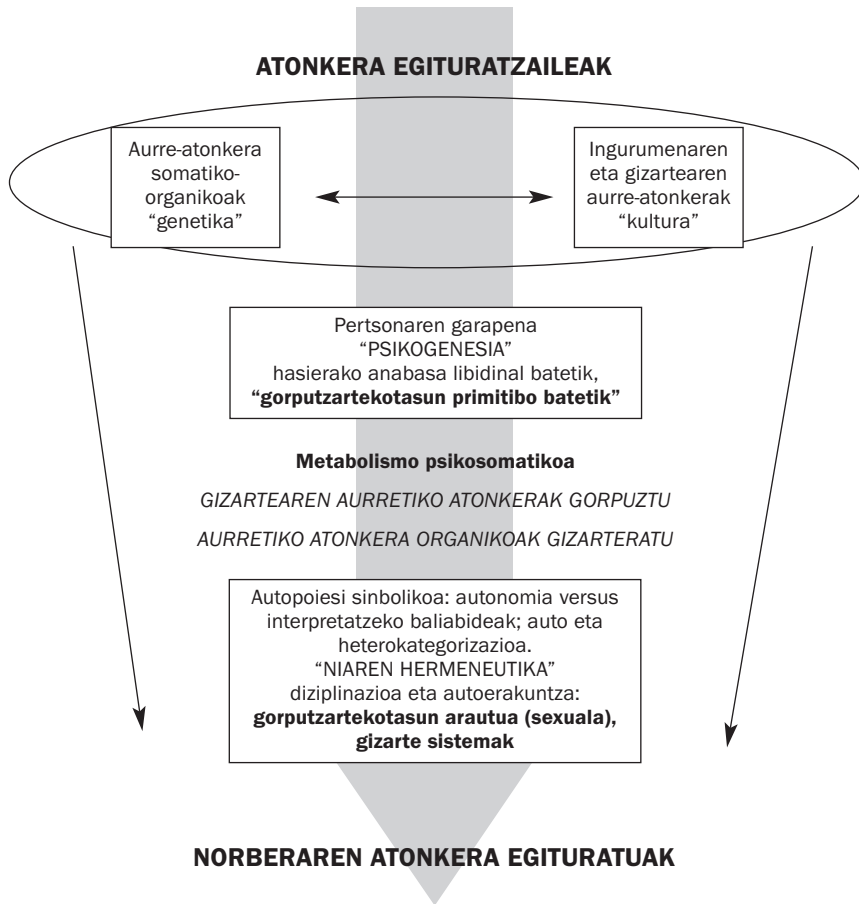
ATONKERA EGITURATZAILEAK

Aurre-atonkera somatiko-organikoak "genetika"

Ingurumenaren eta gizartearen aurre-atonkerak "kultura"

Pertsonaren garapena "PSIKOGENESIA" hasierako anabasa libidinal batetik, **"gorputzartekotasun primitibo batetik"**

**Metabolismo psikosomatikoa**

*GIZARTEAREN AURRETIKO ATONKERAK GORPUZTU*

*AURRETIKO ATONKERA ORGANIKOAK GIZARTERATU*

Autopoiesi sinbolikoa: autonomia versus interpretatzeko baliabideak; auto eta heterokategorizazioa. "NIAREN HERMENEUTIKA" diziplinazioa eta autoerakuntza: **gorputzartekotasun arautua (sexuala), gizarte sistemak**

NORBERAREN ATONKERA EGITURATUAK